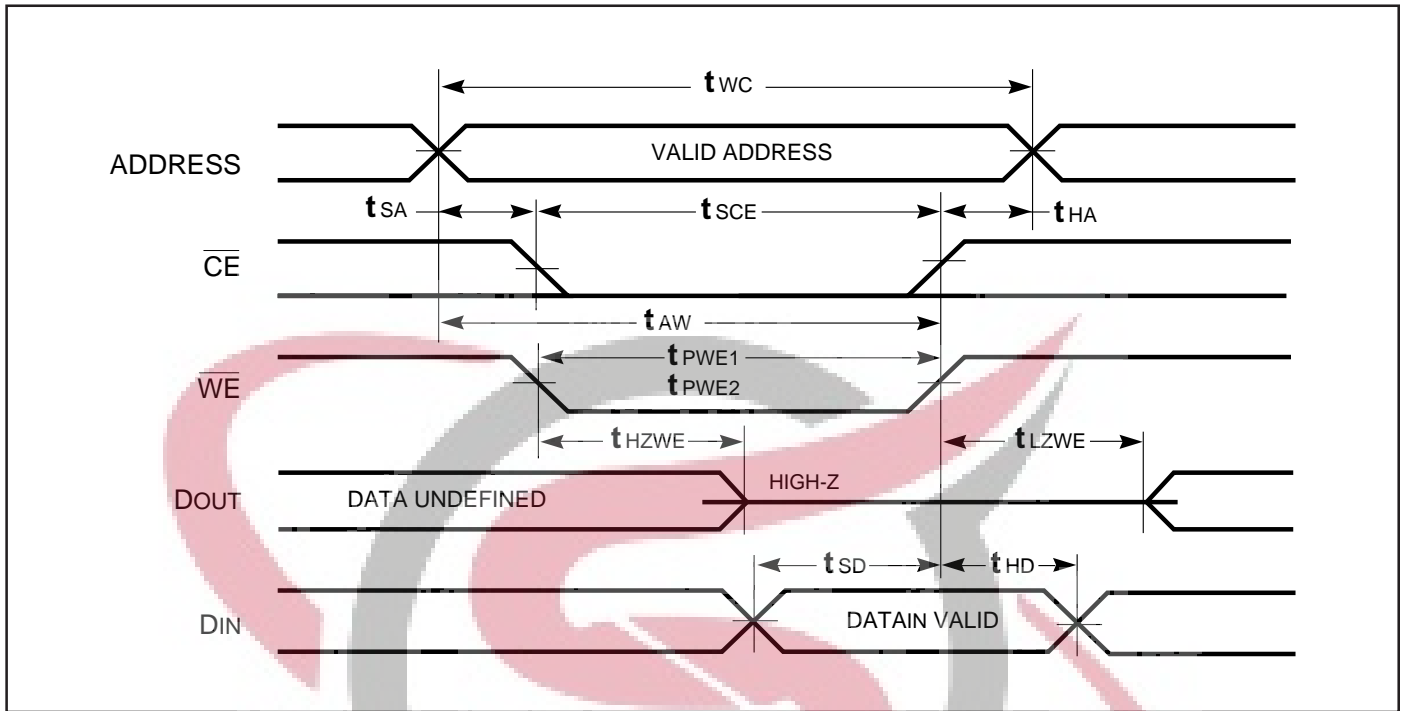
$t_{WC}$

ADDRESS

VALID ADDRESS

$t_{SA}$ $t_{SCE}$ $t_{HA}$

$\overline{CE}$

$t_{AW}$

$t_{PWE1}$
$t_{PWE2}$

$\overline{WE}$

$t_{HZWE}$ $t_{LZWE}$

DOUT

DATA UNDEFINED

HIGH-Z

$t_{SD}$ $t_{HD}$

DIN

DATAIN VALID